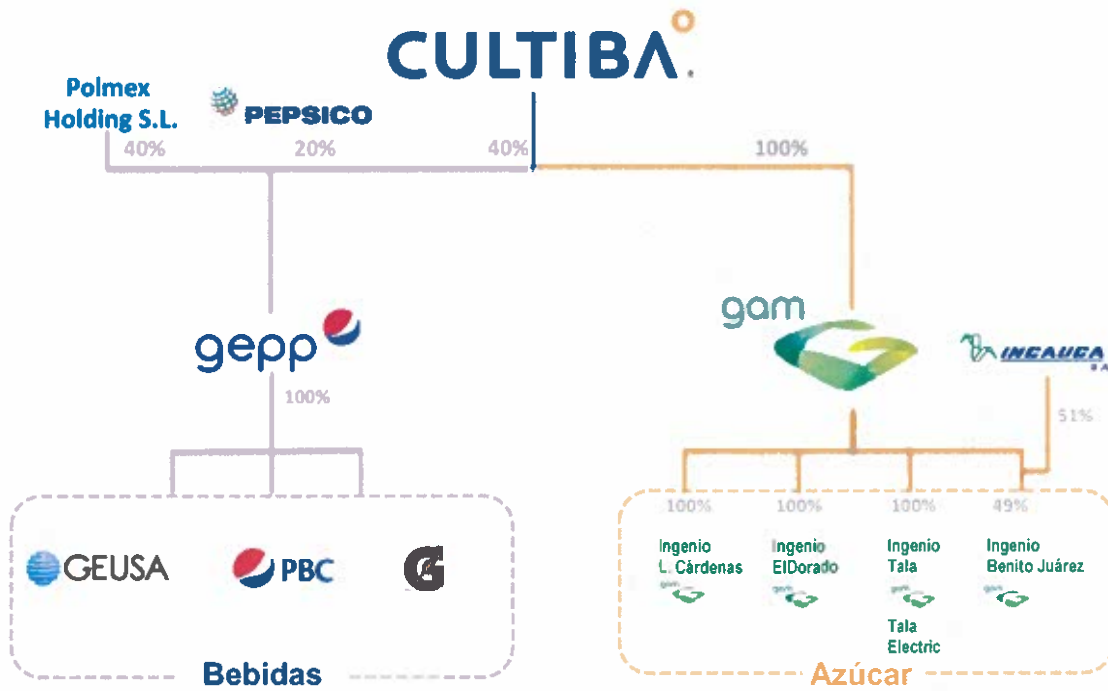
CULTIBA

Polmex Holding S.L.

PEPSICO

40%

20%

40%

100%

gepp

100%

gam

INCAUCA S.A.

51%

GEUSA

PBC

Bebidas

100%

100%

100%

49%

Ingenio L. Cárdenas

gam

Ingenio ElDorado

gam

Ingenio Tala

gam

Tala Electric

Ingenio Benito Juárez

gam

Azúcar